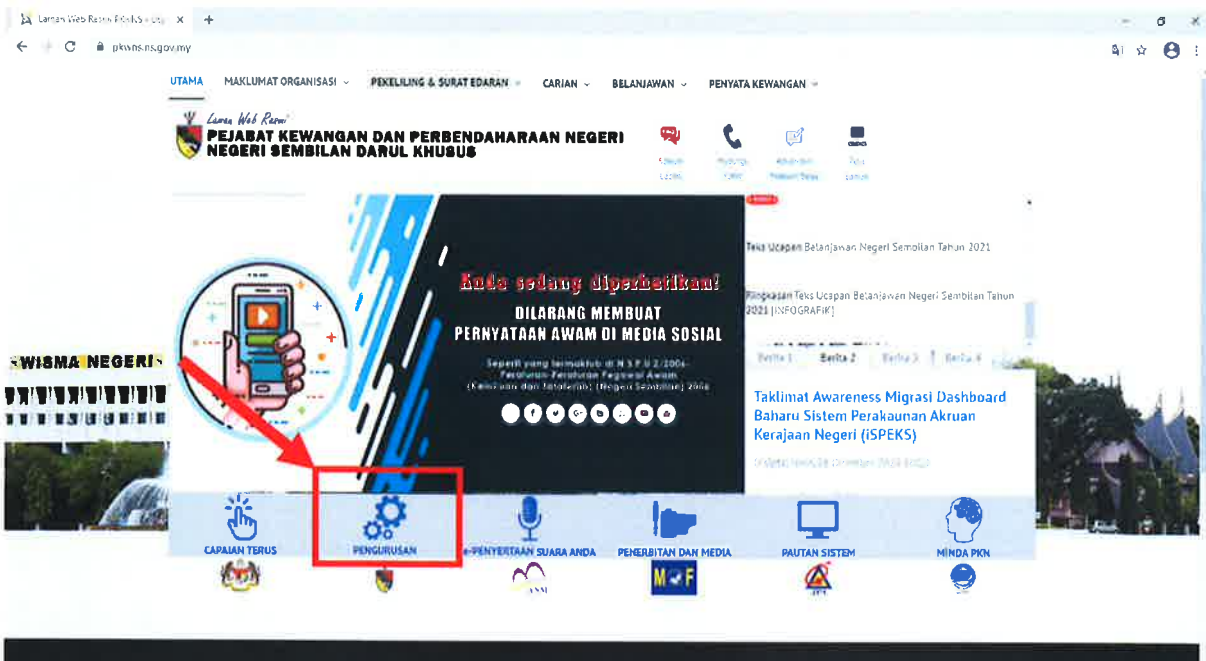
Laman Web Rasmi PKNS - Ug ×

pkwns.ns.gov.my

UTAMA MAKLUMAT ORGANISASI PEKELILING & SURAT EDARAN CARIAN BELANJAWAN PENYATA KEWANGAN

Laman Web Rasmi
PEJABAT KEWANGAN DAN PERBENDAHARAAN NEGERI
NEGERI SEMBILAN DARUL KHUSUS

Teks Ucapan Belanjawan Negeri Sembilan Tahun 2021

Ringkasan Teks Ucapan Belanjawan Negeri Sembilan Tahun 2021 [INFOGRAFIK]

Berita 1 Berita 2 Berita 3 Berita 4

Taklimat Awareness Migrasi Dashboard Baharu Sistem Perakaunan Akruan Kerajaan Negeri (iSPEKS)

WISMA NEGERI

Anda sedang diperhatikan!
DILARANG MEMBUAT
PERNYATAAN AWAM DI MEDIA SOSIAL

Seperti yang termaktub di N.S.P.U 2/2006 - Peraturan-Peraturan Pegawai Awam (Kelakuan dan Tatatertib) (Negeri Sembilan) 2006

CAPAIAN TERUS PENGURUSAN e-PENYERTAAN SUARA ANDA PENERBITAN DAN MEDIA PAUTAN SISTEM MINDA PKN

MOF